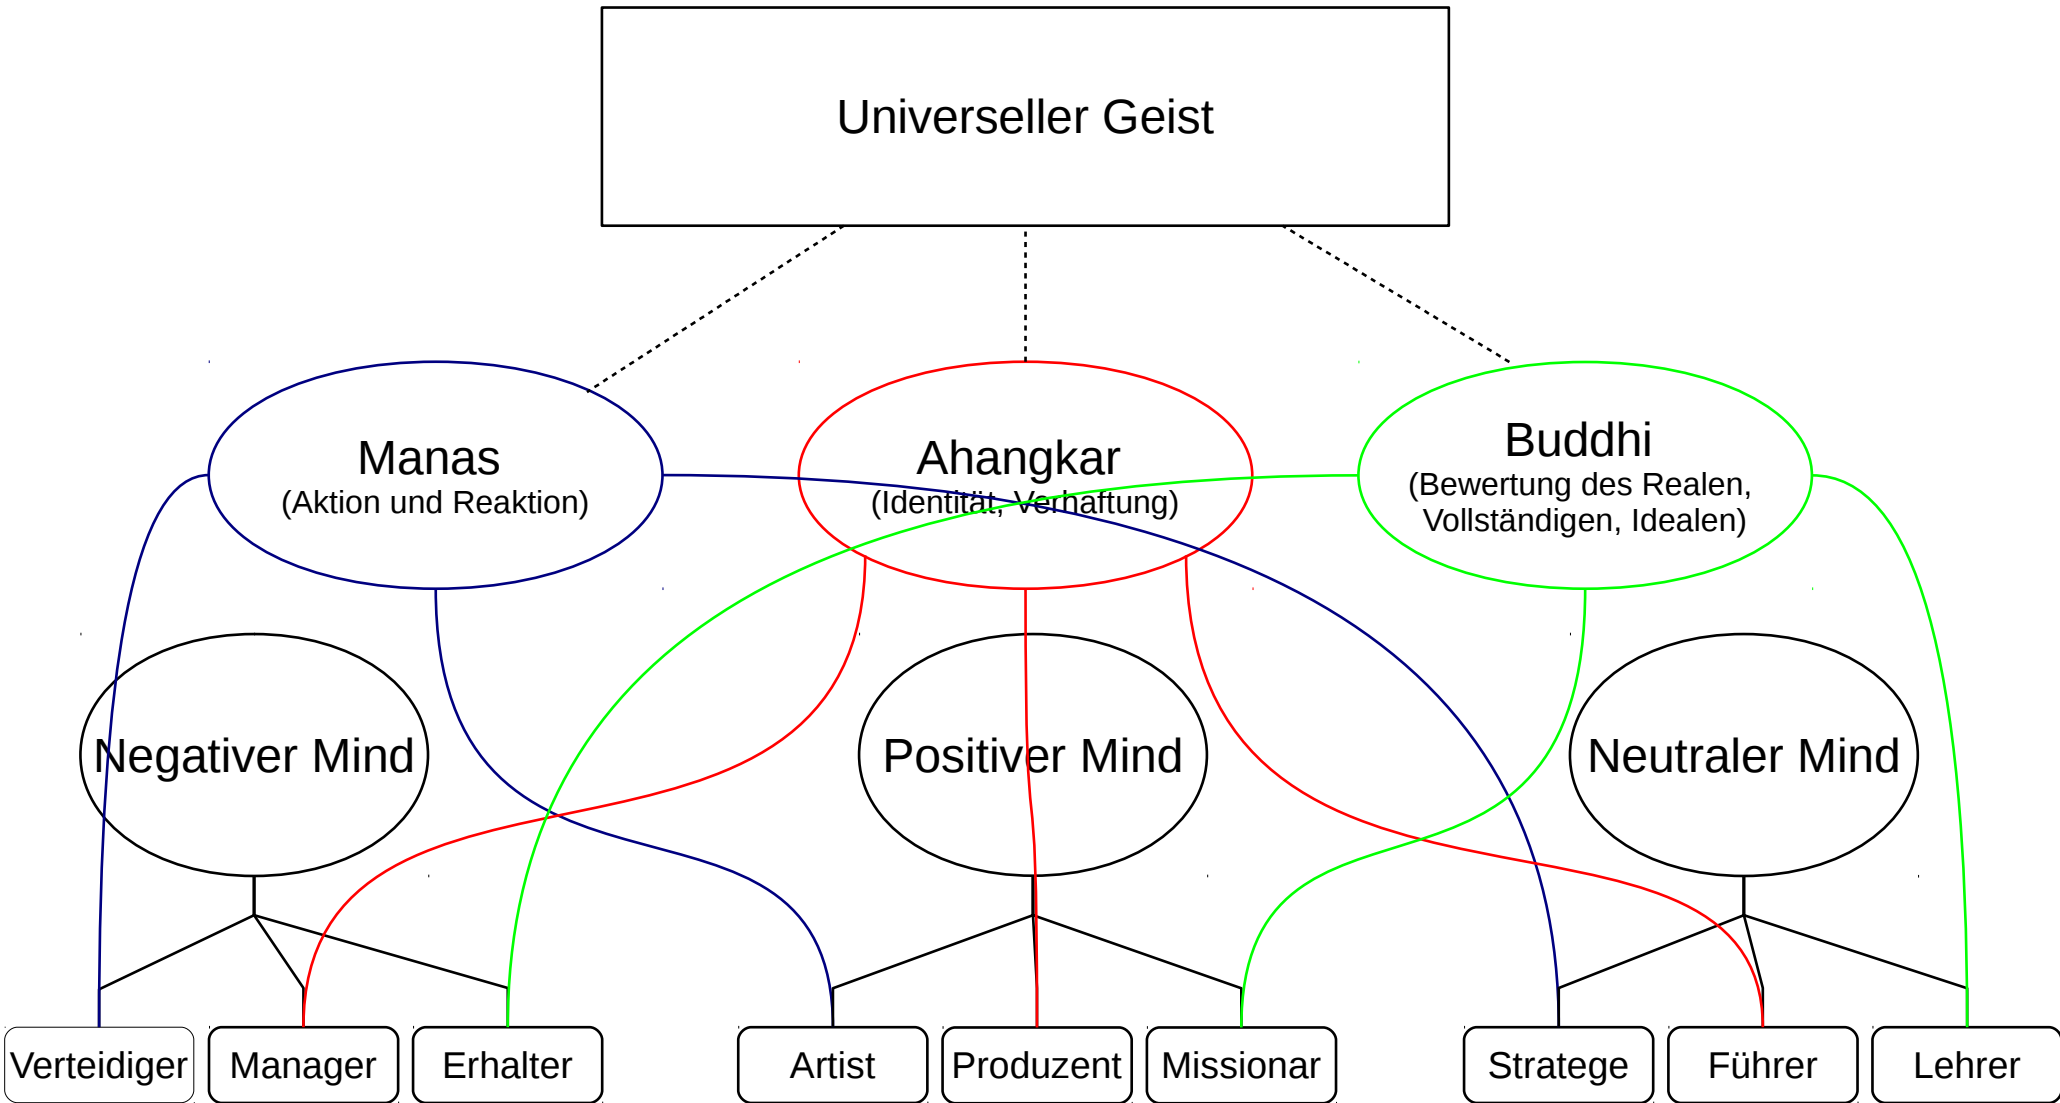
Universeller Geist

Manas
(Aktion und Reaktion)

Ahangkar
(Identität, Verhaftung)

Buddhi
(Bewertung des Realen, Vollständigen, Idealen)

Negativer Mind

Positiver Mind

Neutraler Mind

Verteidiger
Manager
Erhalter
Artist
Produzent
Missionar
Stratege
Führer
Lehrer